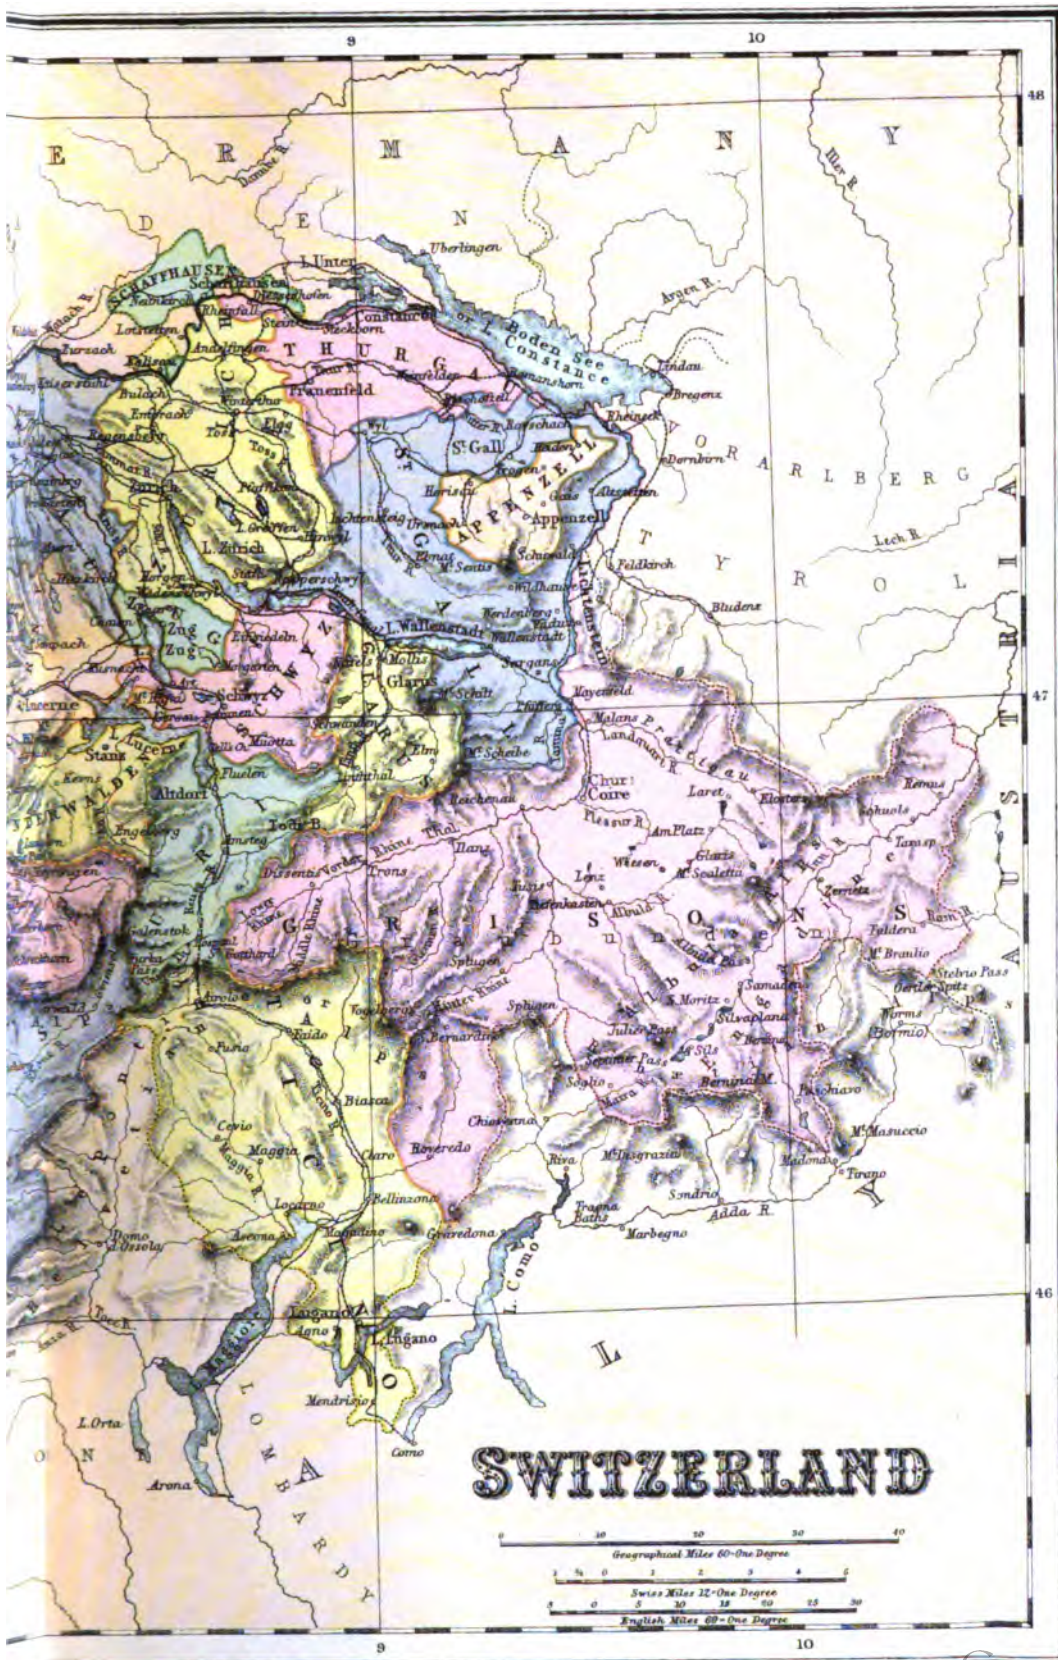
9
10
48
47
46
G E R M A N Y
D E N
Überlingen
SCHAFFHAUSEN
Schaffhausen
L. Unter
Boden See or L. Constance
Constanz
Lindau
Bregenz
Argen R.
Iller R.
T H U R G A U
Frauenfeld
Romanshorn
Stein
Steckborn
Diessenhofen
Rheinfall
Andelfingen
Kaiserstuhl
Zurzach
Bulach
Eglisau
Winterthur
Zurich
L. Zurich
Toss
St. Gall
Rorschach
Rheineck
Dornbirn
V O R A R L B E R G
APPENZELL
Appenzell
Herisau
Altstätten
Gais
Lichtensteig
Wattwil
Lech R.
T Y R O L
Feldkirch
Bludenz
Liechtenstein
Vaduz
Werdenberg
Wildhaus
M^t. Sentis
Schwende
L. Wallenstadt
Wallenstadt
Sargans
Rapperschwyl
Einsiedeln
SCHWYZ
Schwyz
Zug
Glarus
Mollis
Näfels
Mayenfeld
Malans
Landquart R.
Prättigau
Pfäffers
M^t. Scheibe
Elm
Linththal
Schwanden
Lucerne
Stanz
Altdorf
Fluelen
Engelberg
Amsteg
Muotta
Tödi B.
Chur
Coire
Reichenau
Ilanz
Rhine Thal
Dissentis
Trons
Laret
Klosters
Remus
Schuols
Tarasp
Zernetz
Davos
Glaris
M^t. Scaletta
Lenz
Tiefenkasten
Albula R.
Albula Pass
S. Moritz
Samaden
Silvaplana
Julier Pass
Septimer Pass
M^t. Sils
Bernina
Bernina M.
Poschiavo
M^t. Masuccio
Tirano
Madonna
Bormio
Worms
Stelvio Pass
Ortler Spitz
M^t. Braulio
Taufers
G R I S O N S
Splügen
Hinter Rhine
Bernardino
Vogelberg
S^t. Gotthard
Airolo
Faido
Biasca
Cevio
Maggia
Maggia R.
Locarno
Ascona
Bellinzona
Magadino
Gravedona
Chiavenna
Roveredo
Soglio
Riva
M^t. Disgrazia
Sondrio
Trasna Baths
Morbegno
Adda R.
Domo d'Ossola
Toce R.
L. Maggiore
Lugano
Agno
L. Lugano
Mendrisio
Como
L. Como
L. Orta
Arona
L O M B A R D Y
TICINO
AUSTRIA
SWITZERLAND
0 10 20 30 40
Geographical Miles 60 = One Degree
0 1 2 3 4 5
Swiss Miles 15 = One Degree
0 5 10 15 20 25 30
English Miles 69 = One Degree
9
10